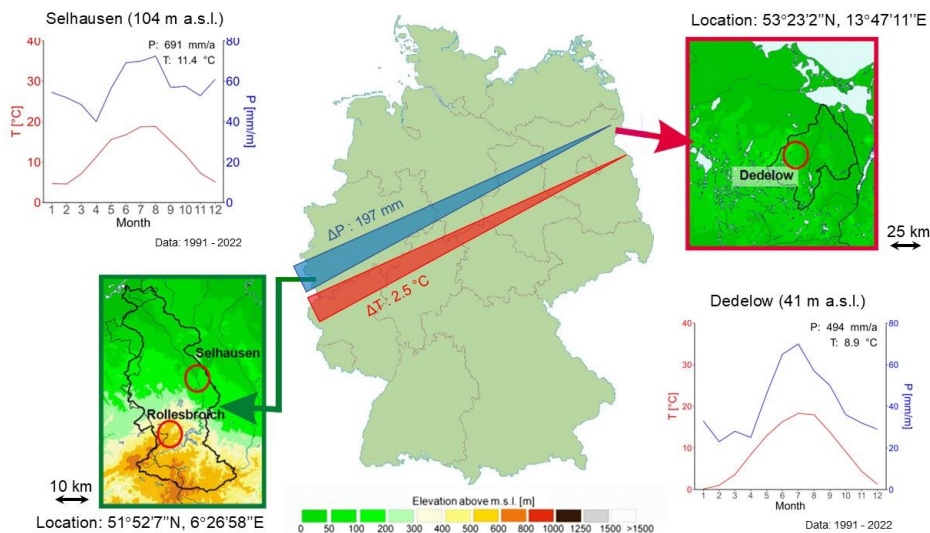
Selhausen (104 m a.s.l.)

P: 691 mm/a
T: 11.4 °C

T [°C]
P [mm/m]

40 30 20 10 0

80 60 40 20 0

1 2 3 4 5 6 7 8 9 10 11 12
Month

Data: 1991 - 2022

Location: 53°23'2''N, 13°47'11''E

Dedelow

25 km

ΔP : 197 mm

ΔT : 2.5 °C

Selhausen

Rollesbroich

10 km

Location: 51°52'7''N, 6°26'58''E

Dedelow (41 m a.s.l.)

P: 494 mm/a
T: 8.9 °C

T [°C]
P [mm/m]

40 30 20 10 0

80 60 40 20 0

1 2 3 4 5 6 7 8 9 10 11 12
Month

Data: 1991 - 2022

Elevation above m.s.l. [m]

0 50 100 200 300 400 500 600 800 1000 1250 1500 >1500